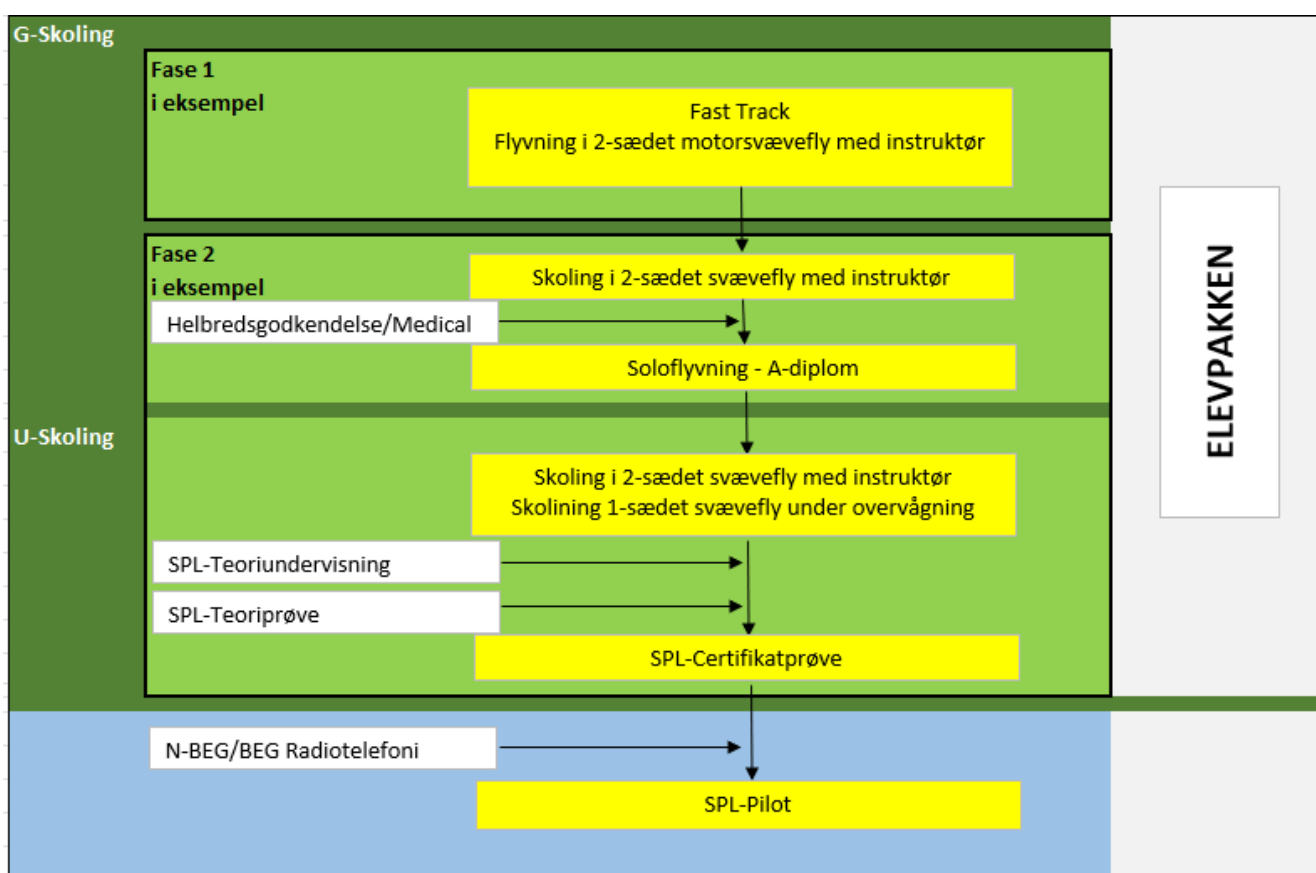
G-Skoling

Fase 1
i eksempel

Fast Track
Flyvning i 2-sædet motorsvævefly med instruktør

Fase 2
i eksempel

Skoling i 2-sædet svævefly med instruktør

Helbredsgodkendelse/Medical

Soloflyvning - A-diplom

U-Skoling

Skoling i 2-sædet svævefly med instruktør
Skolining 1-sædet svævefly under overvågning

SPL-Teoriundervisning

SPL-Teoriprøve

SPL-Certifikatprøve

N-BEG/BEG Radiotelefoni

SPL-Pilot

ELEVPAKKEN